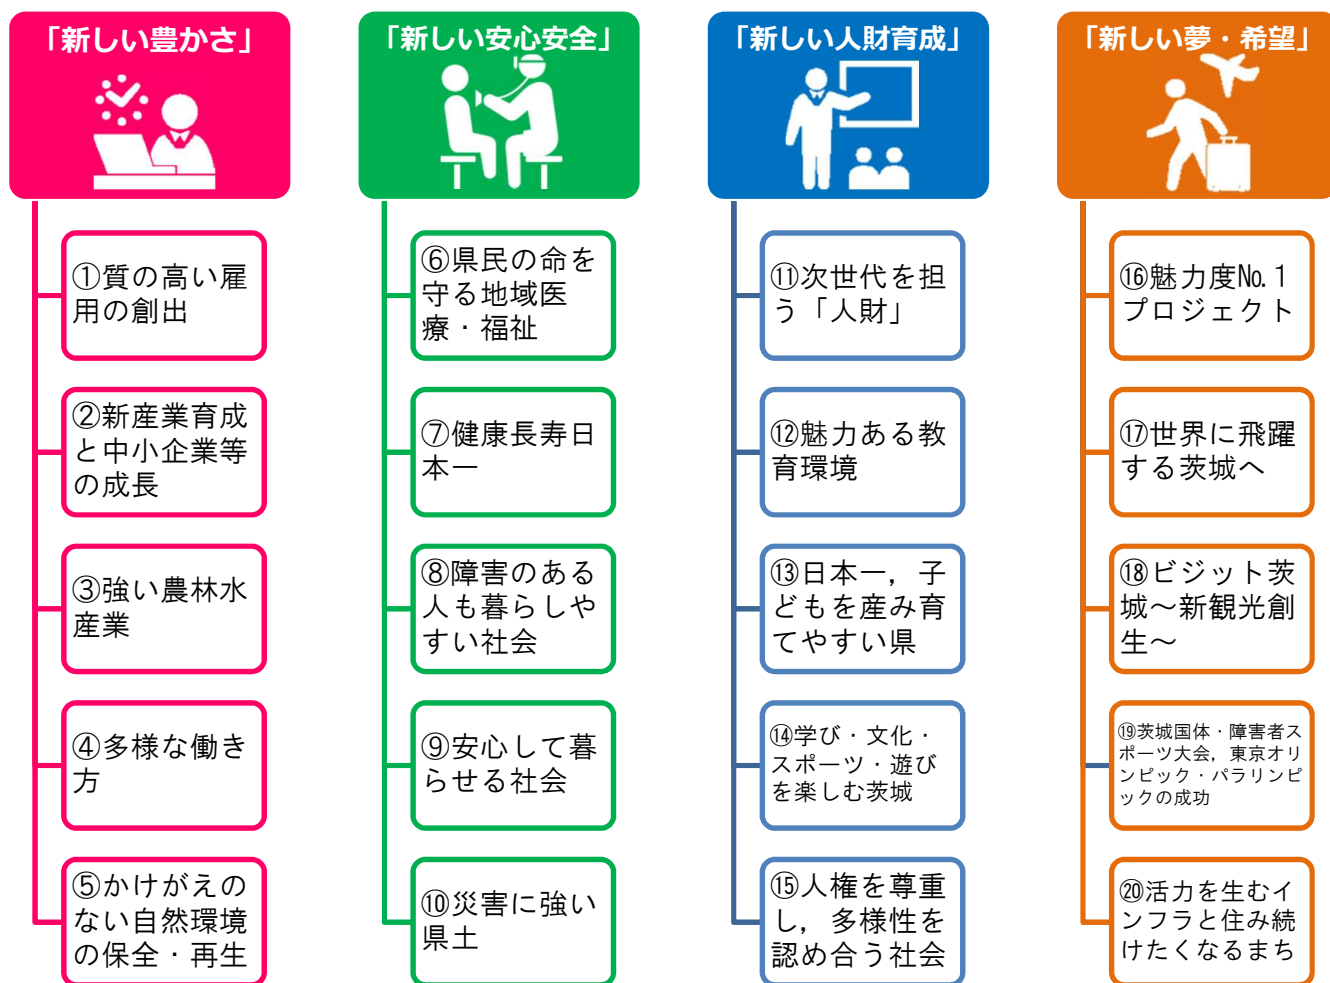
「新しい豊かさ」

①質の高い雇用の創出

②新産業育成と中小企業等の成長

③強い農林水産業

④多様な働き方

⑤かけがえのない自然環境の保全・再生

「新しい安心安全」

⑥県民の命を守る地域医療・福祉

⑦健康長寿日本一

⑧障害のある人も暮らしやすい社会

⑨安心して暮らせる社会

⑩災害に強い県土

「新しい人財育成」

⑪次世代を担う「人財」

⑫魅力ある教育環境

⑬日本一，子どもを産み育てやすい県

⑭学び・文化・スポーツ・遊びを楽しむ茨城

⑮人権を尊重し，多様性を認め合う社会

「新しい夢・希望」

⑯魅力度No.1プロジェクト

⑰世界に飛躍する茨城へ

⑱ビジット茨城～新観光創生～

⑲茨城国体・障害者スポーツ大会，東京オリンピック・パラリンピックの成功

⑳活力を生むインフラと住み続けたくなるまち